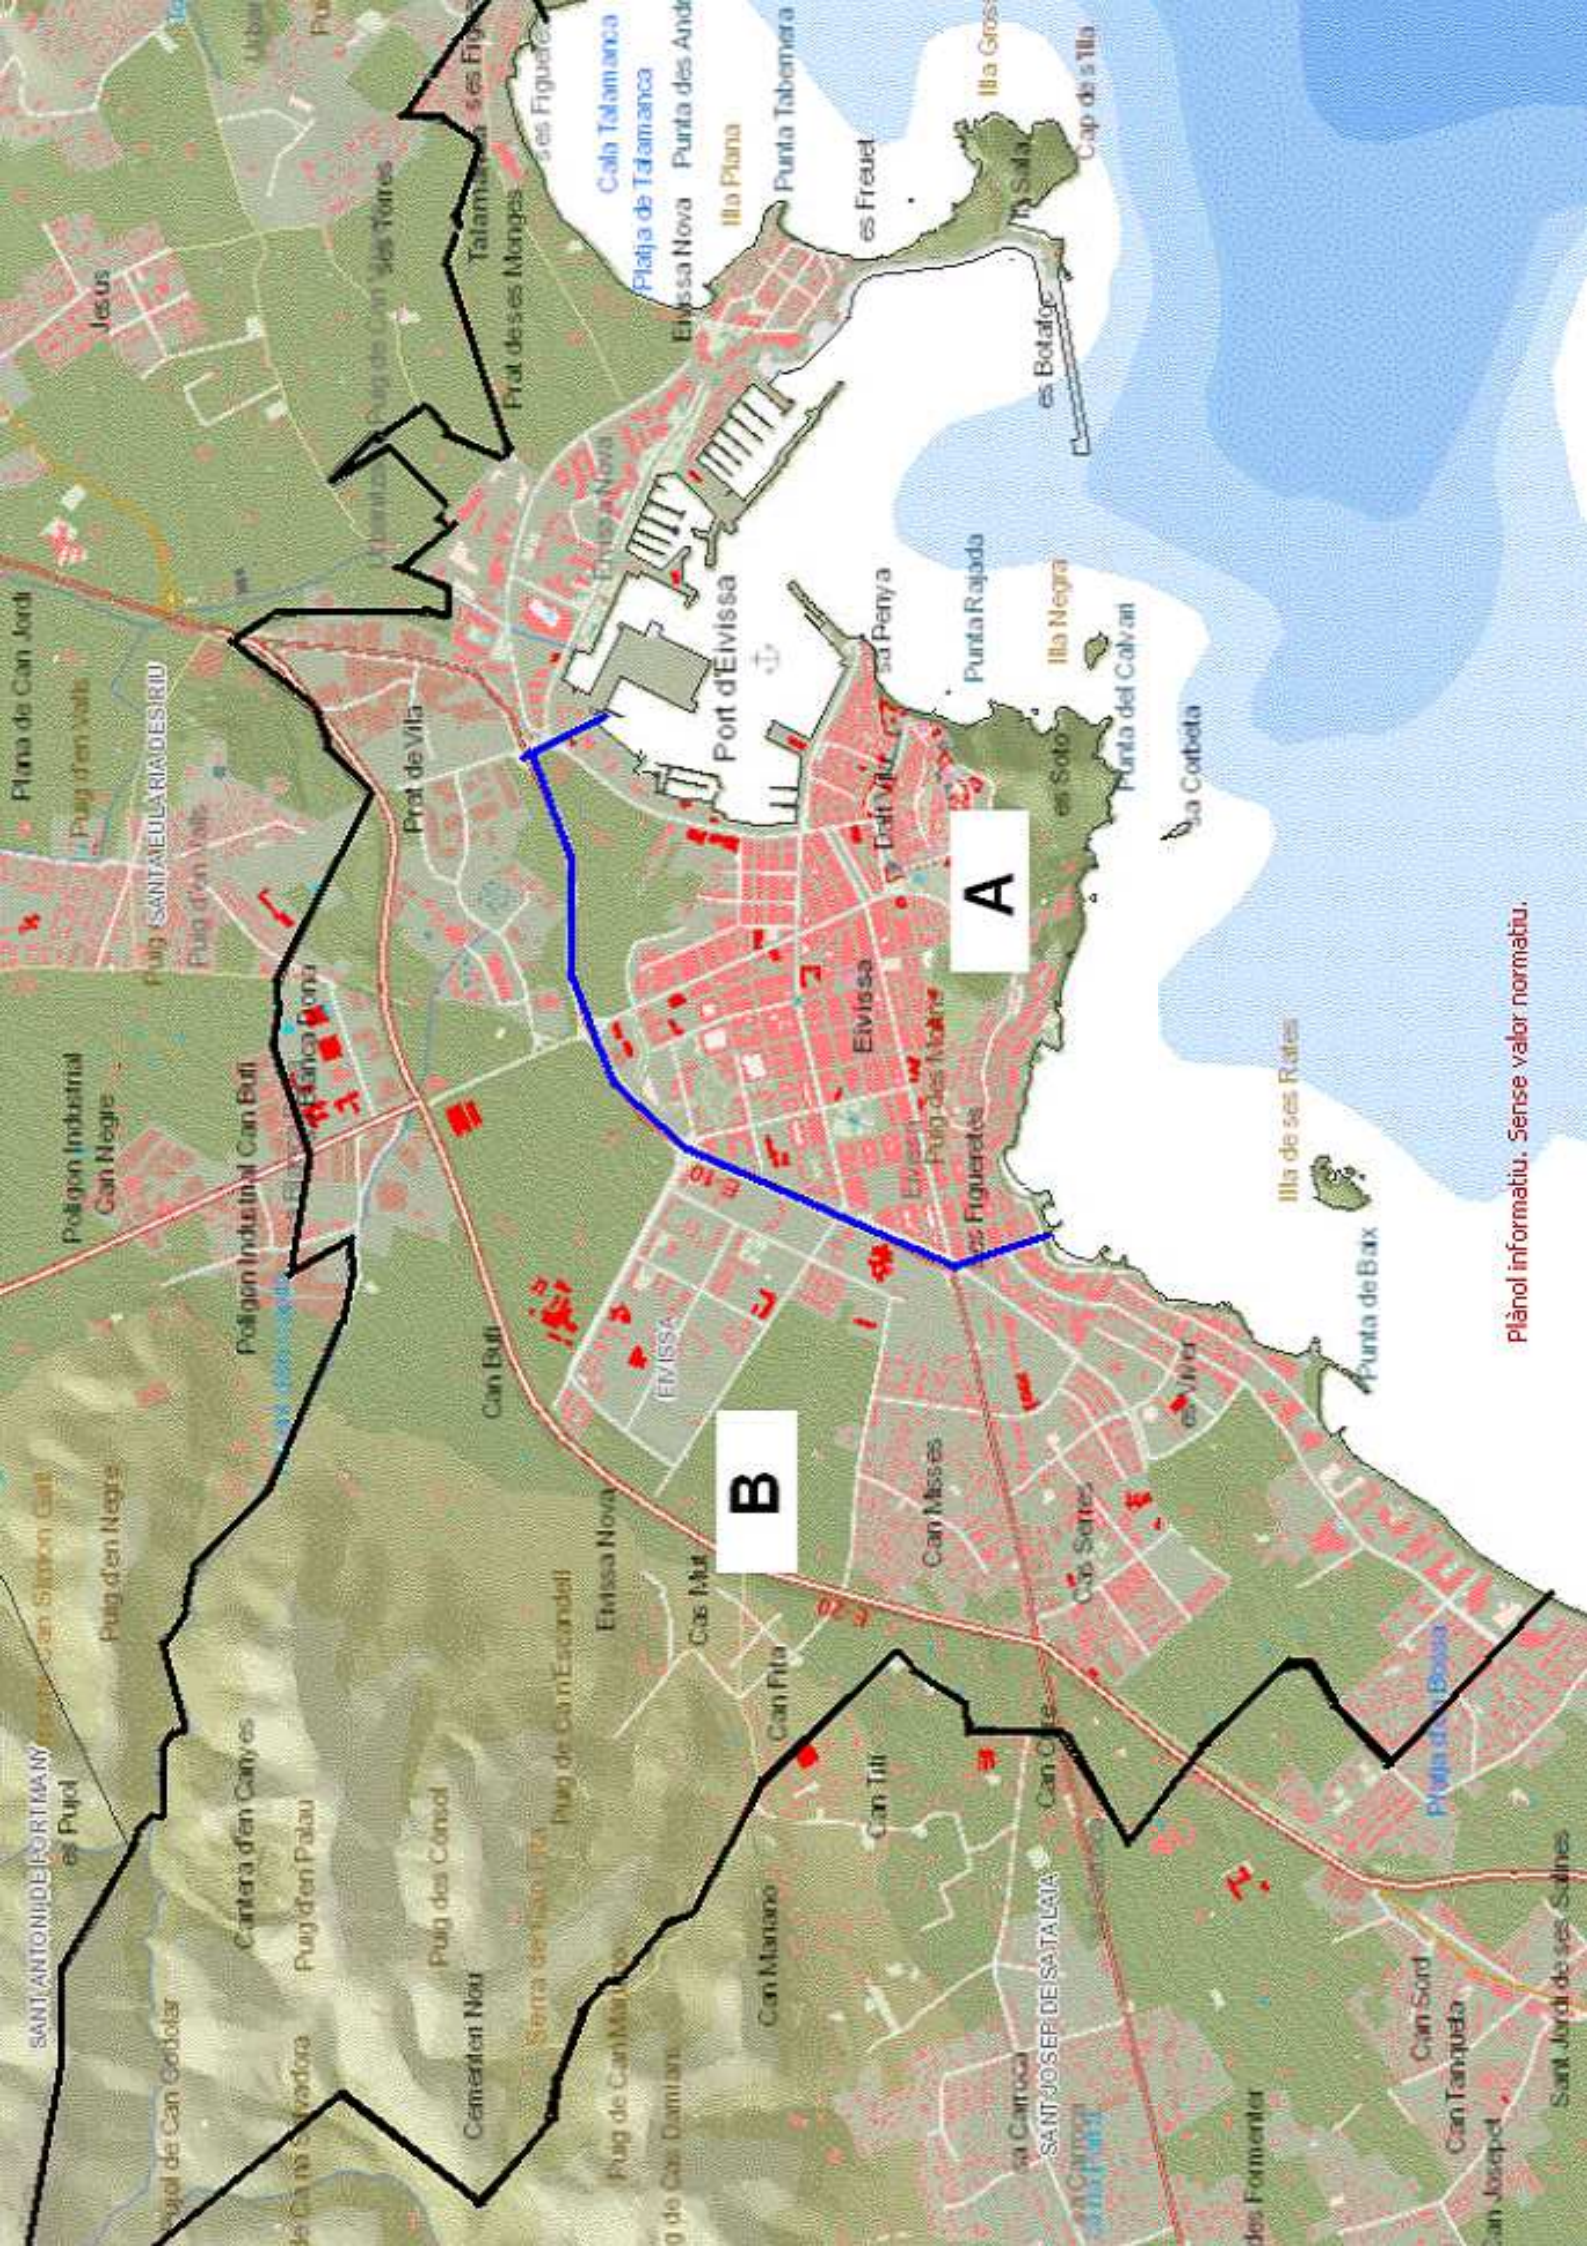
A

B

Port d'Eivissa

Eivissa

Plànol informatiu. Sense valor normatiu.

Cala Talamanca
Platja de Talamanca
Punta des Andreus
Illa Grossa
Cap des Llibre
Illa Plana
Punta Taberner
es Freu
sa Sal Rossa
es Botafoc
Eivissa Nova
Talamanca
ses Figueres
Prat de ses Monges
Puig de Can Ses Torres
Jesús
sa Penya
Punta Rajada
Illa Negra
Punta del Calvari
Dalt Vila
es Soto
sa Corbeta
Puig des Molins
es Figueretes
Illa de ses Rates
Punta de Baix
es Viver
Can Misses
Cas Serres
Platja d'en Bossa
Prat de Vila
Plana de Can Jordi
Puig d'en Valls
SANTA EULÀRIA DES RIU
Polígon Industrial Can Negre
Polígon Industrial Can Bufí
Can Bufí
Eivissa Nova
Cas Mut
Can Fita
Can Tilí
Can Cifre
Can Manano
SANT JOSEP DE SA TALAIA
sa Carroca
Can Sord
Can Tanqueta
Can Josepet
Sant Jordi de ses Salines
des Formenter
Puig de Can Escandell
Puig des Cònsol
Cementeri Nou
Serra de Sant Antoni
Puig de Can Mallol
Puig de Cas Damians
SANT ANTONI DE PORTMANY
es Pujol
Puig d'en Negre
Pedrera d'en Canyes
Puig d'en Palau
Puig de Ca na Sentadora
Puig de Can Gorgolar
E-10
E-20
EIVISSA